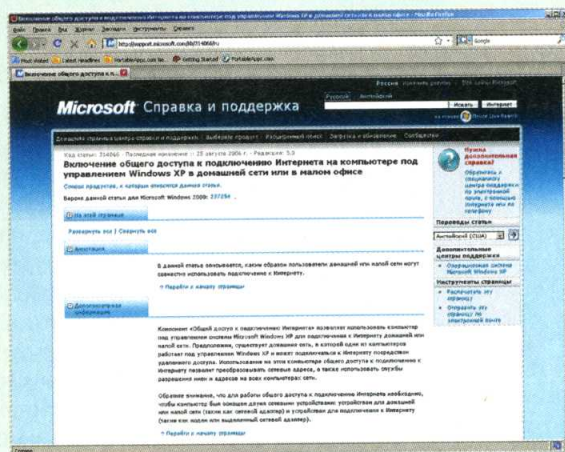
Microsoft Справка и поддержка

Включение общего доступа к подключению Интернета на компьютере под управлением Windows XP в домашней сети или в малом офисе

Список продуктов, к которым относится данная статья.

Нужна дополнительная справка

Переводы статьи

Английский (США)

Дополнительные центры поддержки

Операционная система Microsoft Windows XP

Инструменты страницы

Распечатать эту страницу

Отправить эту страницу по электронной почте

Развернуть все | Свернуть все

В данной статье описывается, каким образом пользователи домашней или малой сети могут совместно использовать подключение к Интернету.

Перейти к началу страницы

Компонент «Общий доступ к подключению Интернета» позволяет использовать компьютер под управлением Windows XP для подключения к Интернету домашней или малой сети. Предположим, существует домашняя сеть, в которой один из компьютеров работает под управлением Windows XP и может подключаться к Интернету посредством удаленного доступа. Использование на этом компьютере общего доступа к подключению к Интернету позволяет преобразовывать сетевые адреса, а также использовать службы разрешения имен и адресов на всех компьютерах сети.

Обратите внимание, что для работы общего доступа к подключению Интернета необходимо, чтобы компьютер был оснащен двумя сетевыми устройствами: устройством для домашней или малой сети (таким как сетевой адаптер) и устройством для подключения к Интернету (таким как модем или выделенный сетевой адаптер).

Перейти к началу страницы